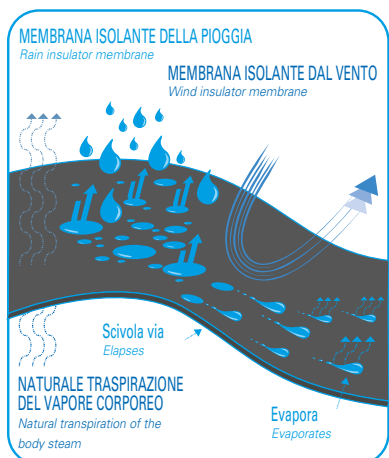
MEMBRANA ISOLANTE DELLA PIOGGIA
Rain insulator membrane

MEMBRANA ISOLANTE DAL VENTO
Wind insulator membrane

Scivola via
Elapses

NATURALE TRASPIRAZIONE DEL VAPORE CORPOREO
Natural transpiration of the body steam

Evapora
Evaporates